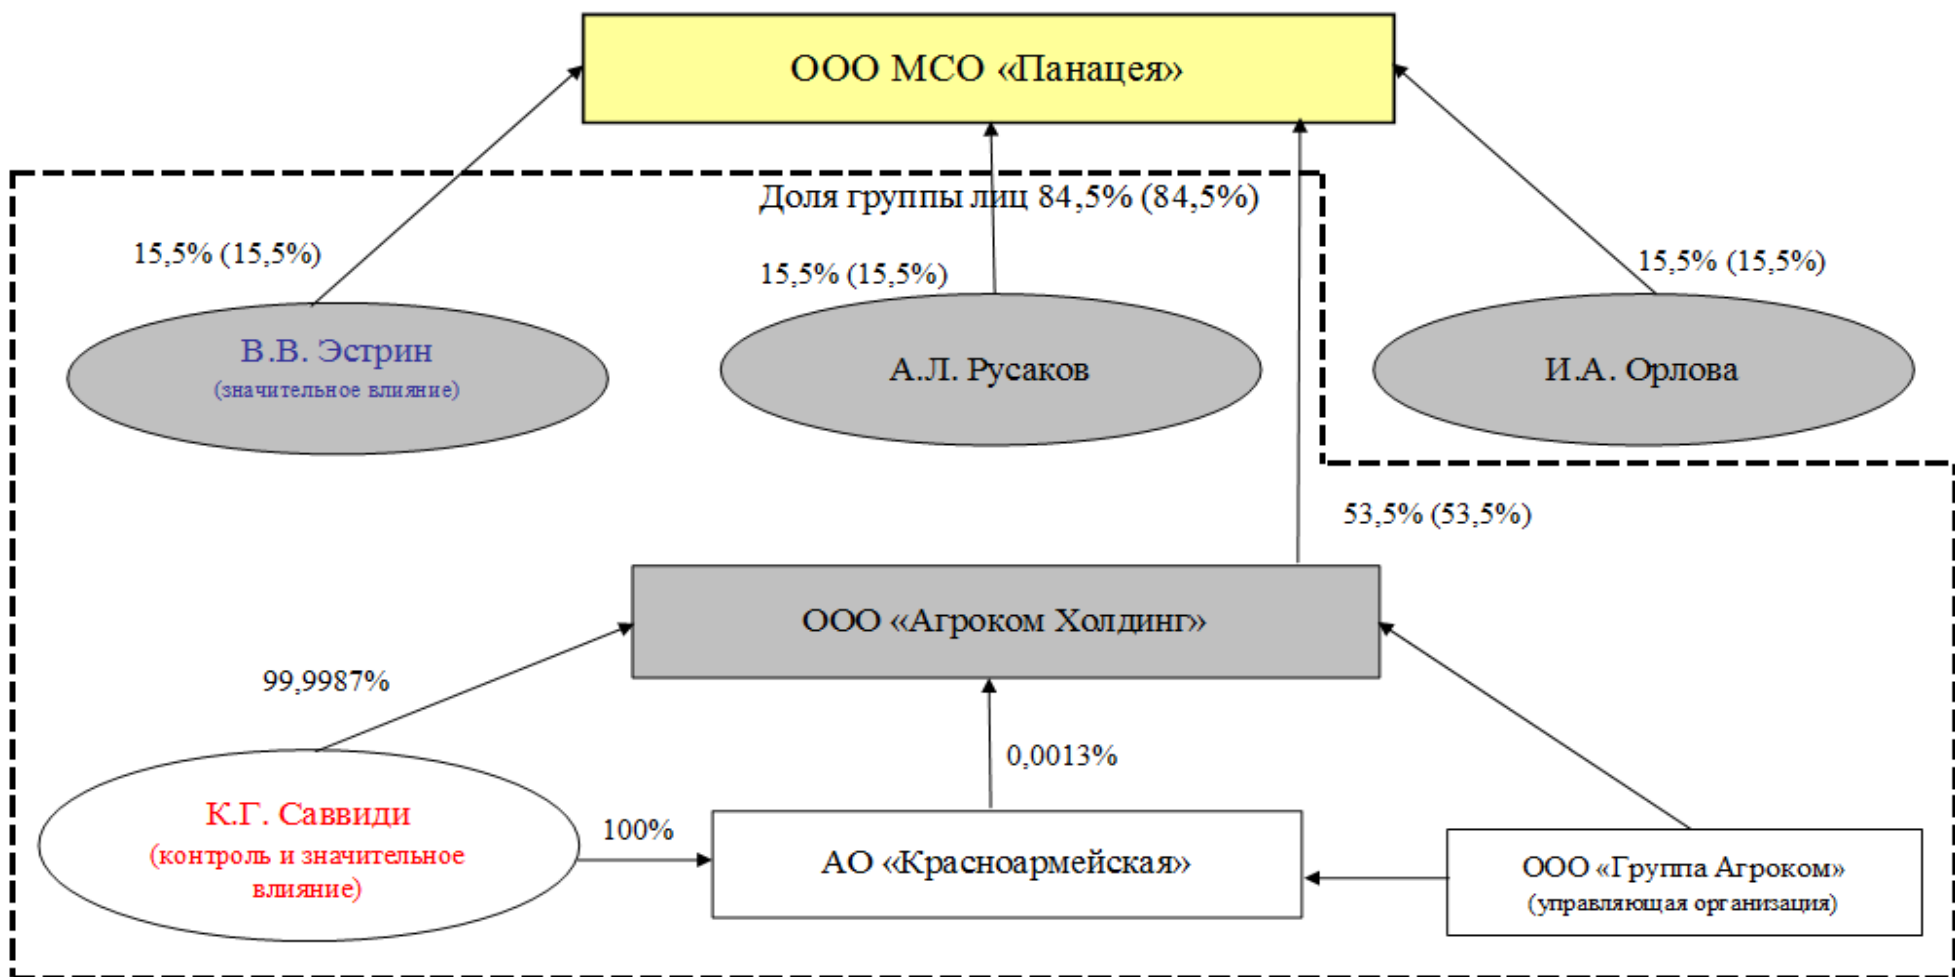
ООО МСО «Панацея»

Доля группы лиц 84,5% (84,5%)

15,5% (15,5%)

15,5% (15,5%)

15,5% (15,5%)

В.В. Эстрин
(значительное влияние)

А.Л. Русаков

И.А. Орлова

53,5% (53,5%)

ООО «Агроком Холдинг»

99,9987%

0,0013%

К.Г. Саввиди
(контроль и значительное влияние)

100%

АО «Красноармейская»

ООО «Группа Агроком»
(управляющая организация)